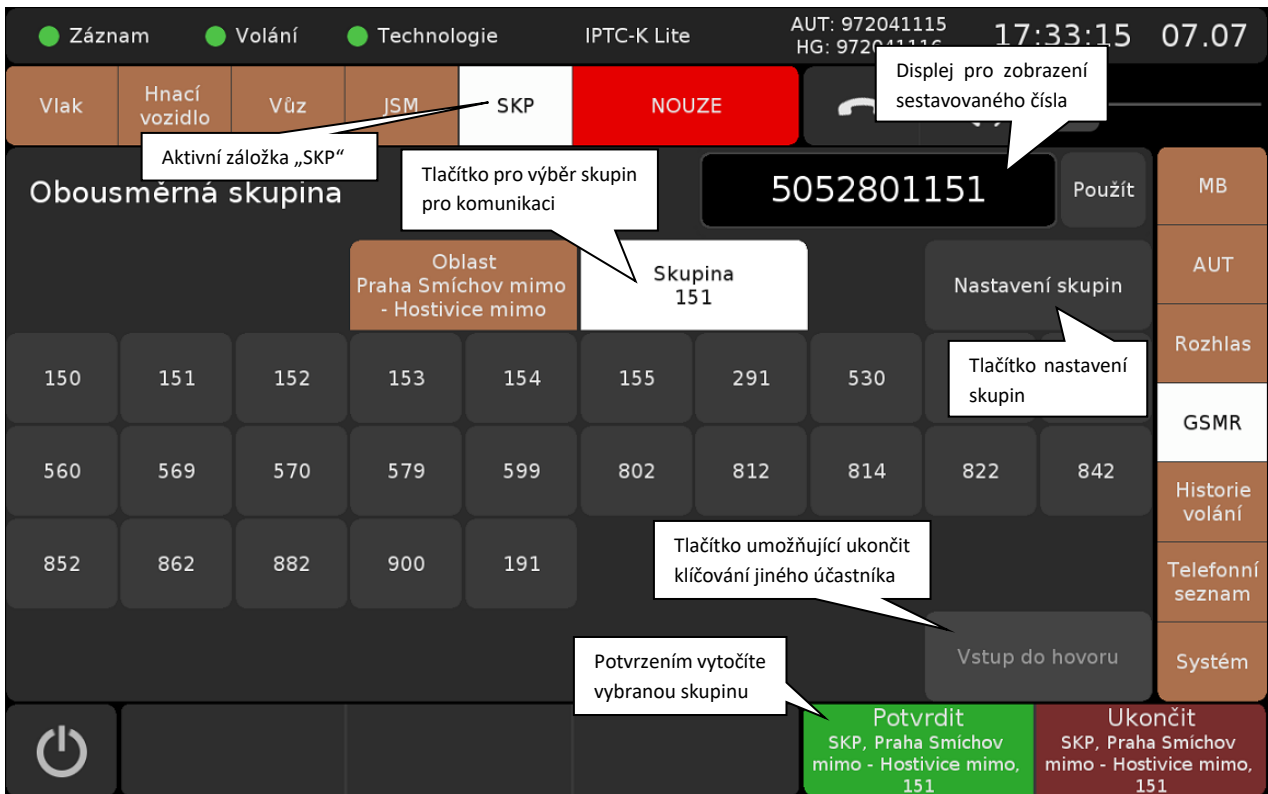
Záznam Volání Technologie IPTC-K Lite AUT: 972041115 HG: 97204111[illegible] 17:33:15 07.07

Vlak
Hnací vozidlo
Vůz
JSM
SKP
NOUZE

Displej pro zobrazení sestavovaného čísla

Aktivní záložka „SKP“

Tlačítko pro výběr skupin pro komunikaci

Obousměrná skupina

5052801151
Použít

MB
AUT
Rozhlas
GSMR
Historie volání
Telefonní seznam
Systém

Oblast Praha Smíchov mimo - Hostivice mimo
Skupina 151
Nastavení skupin

Tlačítko nastavení skupin

| 150 | 151 | 152 | 153 | 154 | 155 | 291 | 530 | | |
|---|---|---|---|---|---|---|---|---|---|
| 560 | 569 | 570 | 579 | 599 | 802 | 812 | 814 | 822 | 842 |
| 852 | 862 | 882 | 900 | 191 | | | | | |

Tlačítko umožňující ukončit klíčování jiného účastníka

Vstup do hovoru

Potvrzením vytočíte vybranou skupinu

Potvrdit
SKP, Praha Smíchov mimo - Hostivice mimo, 151

Ukončit
SKP, Praha Smíchov mimo - Hostivice mimo, 151